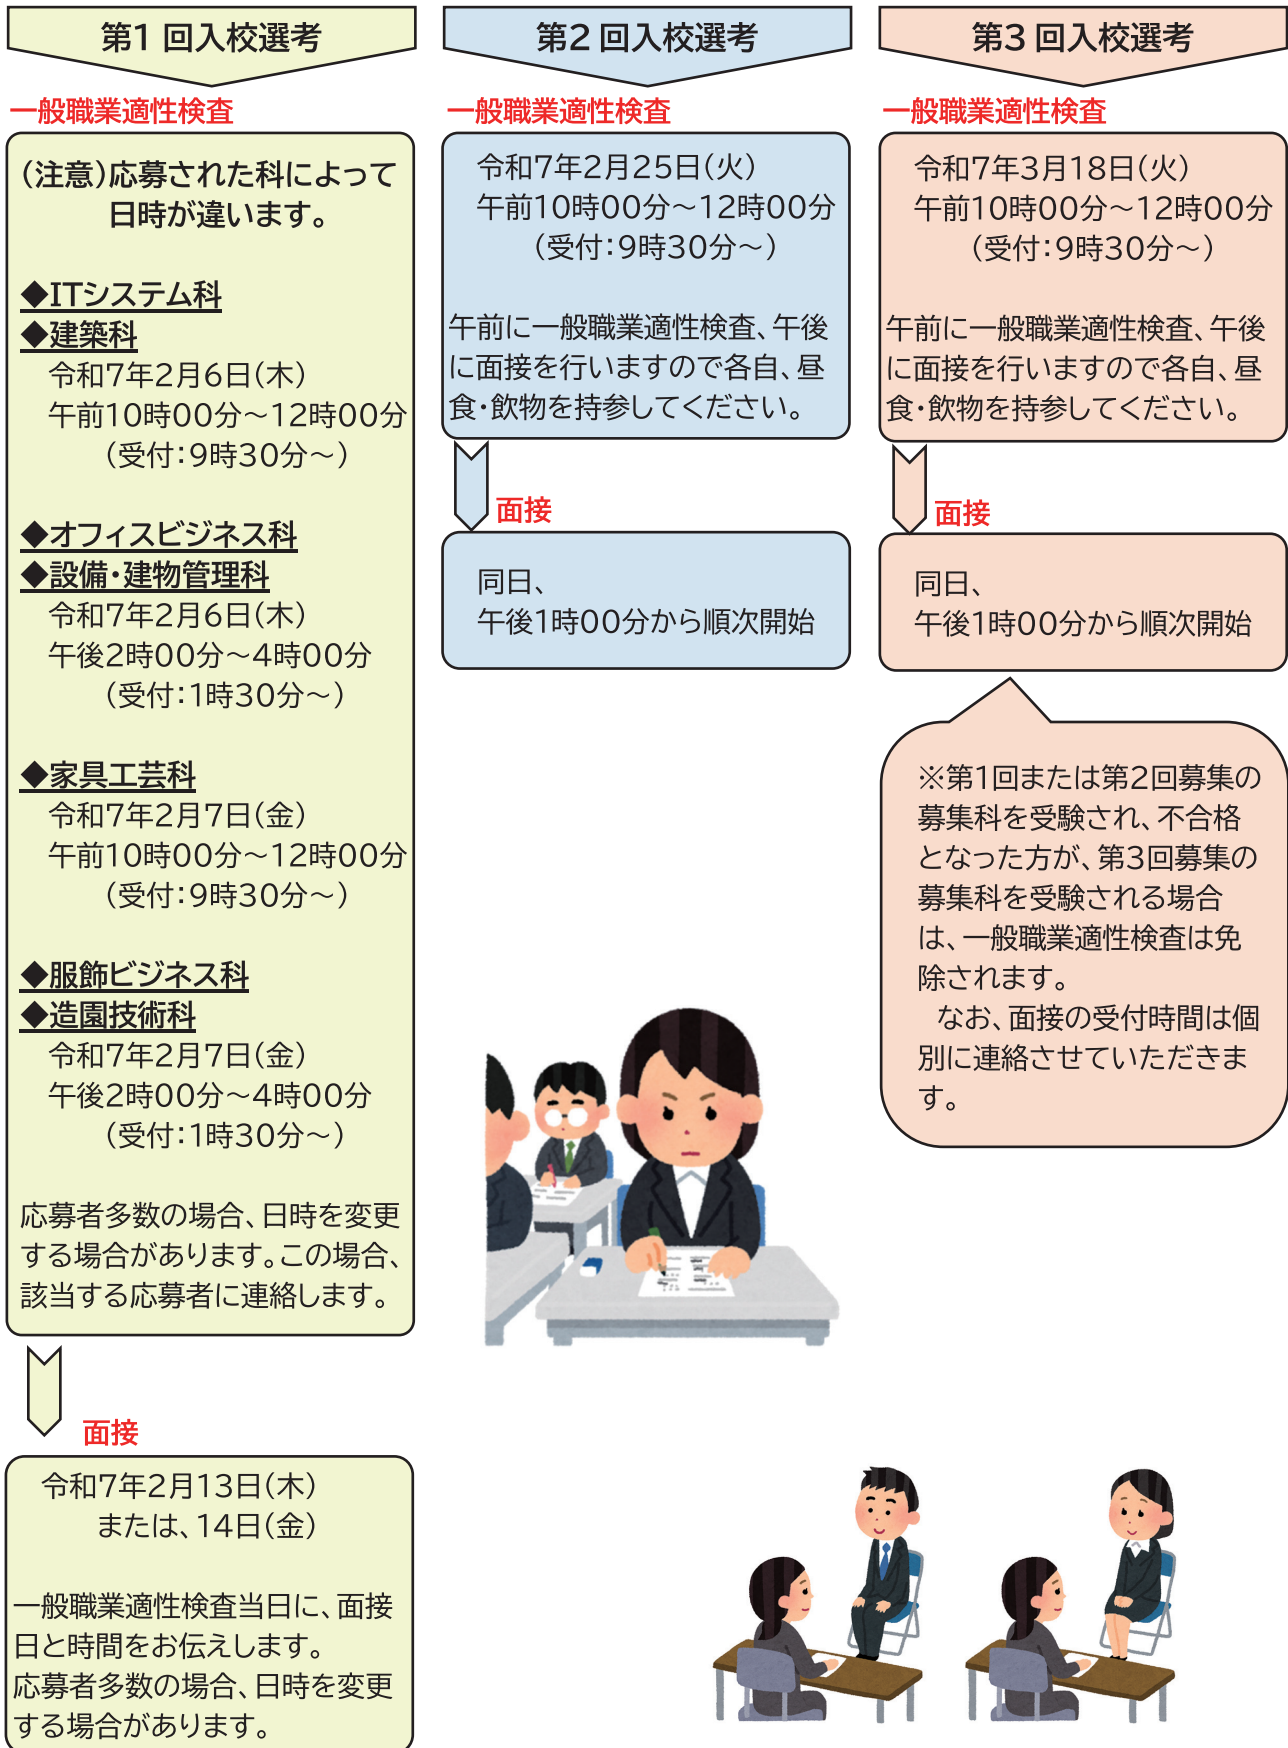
第1 回入校選考

一般職業適性検査

(注意)応募された科によって日時が違います。

◆ITシステム科
◆建築科
令和7年2月6日(木)
午前10時00分～12時00分
(受付:9時30分～)

◆オフィスビジネス科
◆設備・建物管理科
令和7年2月6日(木)
午後2時00分～4時00分
(受付:1時30分～)

◆家具工芸科
令和7年2月7日(金)
午前10時00分～12時00分
(受付:9時30分～)

◆服飾ビジネス科
◆造園技術科
令和7年2月7日(金)
午後2時00分～4時00分
(受付:1時30分～)

応募者多数の場合、日時を変更する場合があります。この場合、該当する応募者に連絡します。

面接

令和7年2月13日(木)
または、14日(金)

一般職業適性検査当日に、面接日と時間をお伝えします。
応募者多数の場合、日時を変更する場合があります。

第2 回入校選考

一般職業適性検査

令和7年2月25日(火)
午前10時00分～12時00分
(受付:9時30分～)

午前に一般職業適性検査、午後に面接を行いますので各自、昼食・飲物を持参してください。

面接

同日、
午後1時00分から順次開始

第3 回入校選考

一般職業適性検査

令和7年3月18日(火)
午前10時00分～12時00分
(受付:9時30分～)

午前に一般職業適性検査、午後に面接を行いますので各自、昼食・飲物を持参してください。

面接

同日、
午後1時00分から順次開始

※第1回または第2回募集の募集科を受験され、不合格となった方が、第3回募集の募集科を受験される場合は、一般職業適性検査は免除されます。
なお、面接の受付時間は個別に連絡させていただきます。